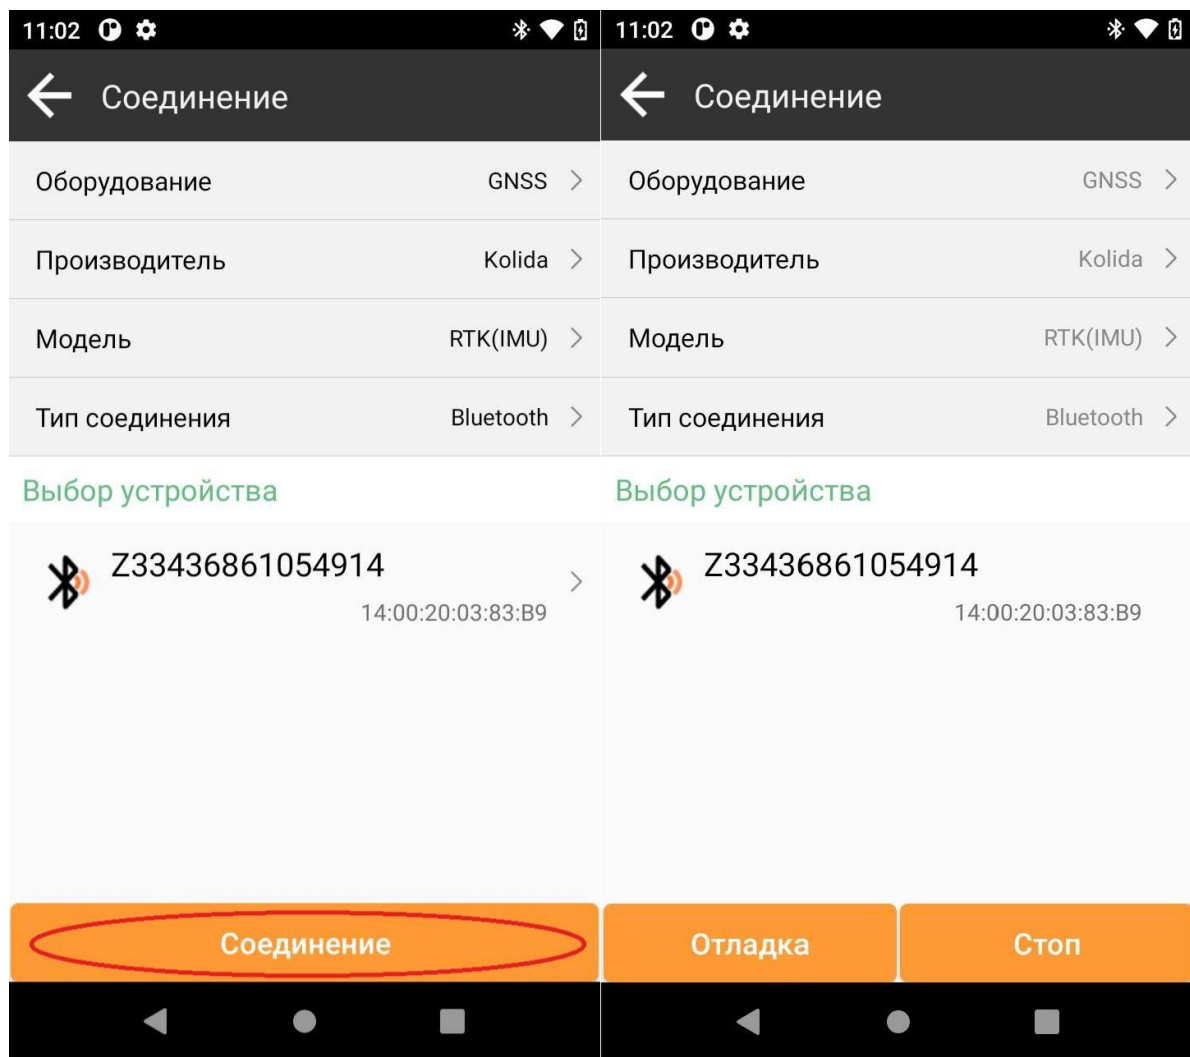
11:02

Соединение

Оборудование GNSS

Производитель Kolida

Модель RTK(IMU)

Тип соединения Bluetooth

Выбор устройства

Z33436861054914
14:00:20:03:83:B9

Соединение

11:02

Соединение

Оборудование GNSS

Производитель Kolida

Модель RTK(IMU)

Тип соединения Bluetooth

Выбор устройства

Z33436861054914
14:00:20:03:83:B9

Отладка

Стоп